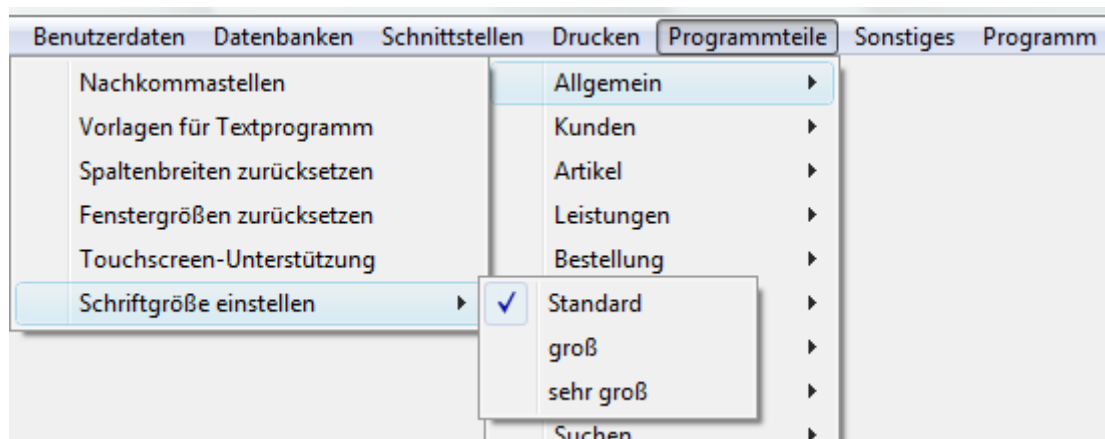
Benutzerdaten Datenbanken Schnittstellen Drucken Programmteile Sonstiges Programm

Nachkommastellen
Vorlagen für Textprogramm
Spaltenbreiten zurücksetzen
Fenstergrößen zurücksetzen
Touchscreen-Unterstützung
Schriftgröße einstellen

Allgemein
Kunden
Artikel
Leistungen
Bestellung

✓ Standard
groß
sehr groß

Suchen